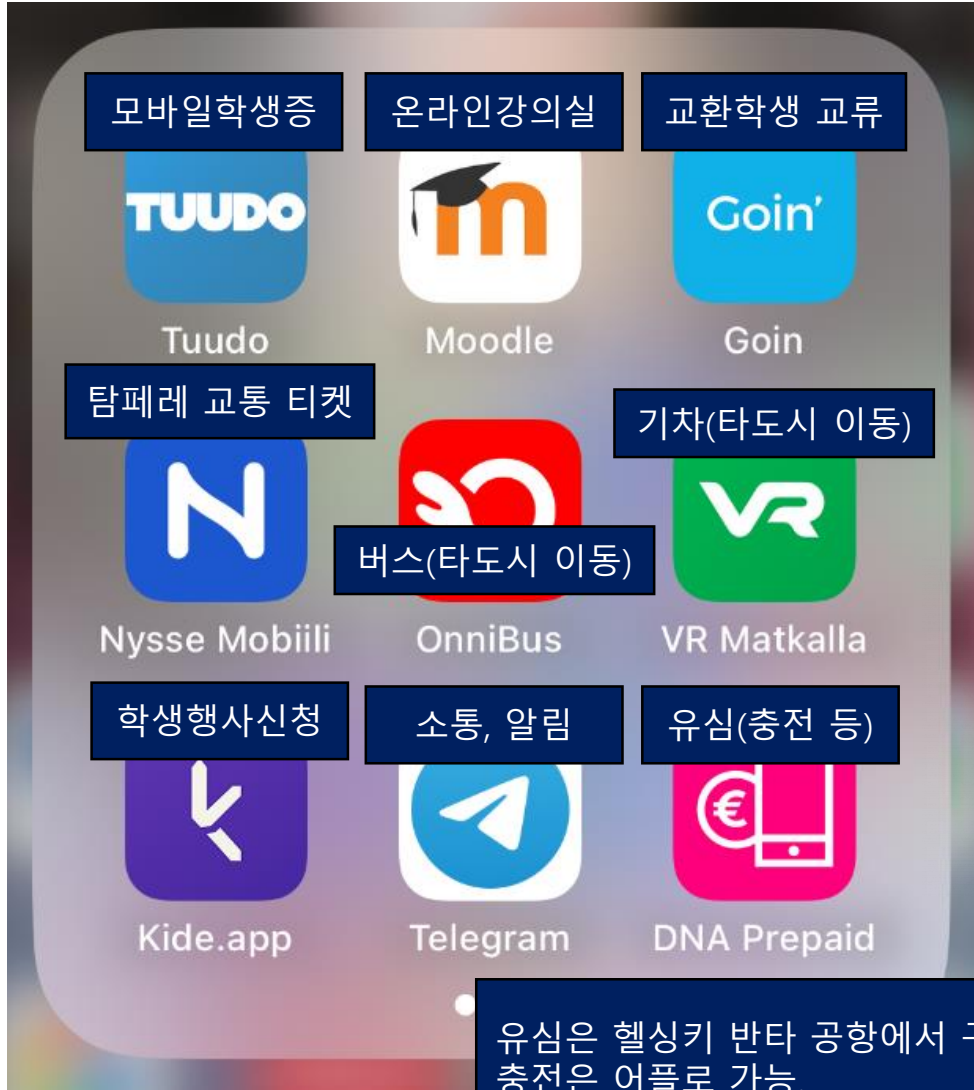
모바일학생증

온라인강의실

교환학생 교류

TUUDO

Goin'

Tuudo

Moodle

Goin

탐페레 교통 티켓

기차(타도시 이동)

버스(타도시 이동)

Nysse Mobiili

OnniBus

VR Matkalla

학생행사신청

소통, 알림

유심(충전 등)

Kide.app

Telegram

DNA Prepaid

유심은 헬싱키 반타 공항에서 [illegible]
충전은 어플로 가능